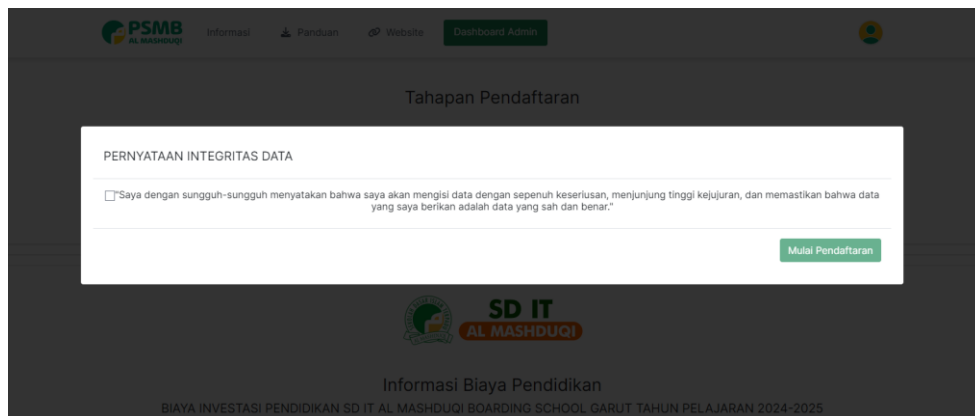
PSMB
AL MASHDUQI

Informasi

Panduan

Website

Dashboard Admin

Tahapan Pendaftaran

PERNYATAAN INTEGRITAS DATA

"Saya dengan sungguh-sungguh menyatakan bahwa saya akan mengisi data dengan sepenuh keseriusan, menjunjung tinggi kejujuran, dan memastikan bahwa data yang saya berikan adalah data yang sah dan benar."

Mulai Pendaftaran

SD IT
AL MASHDUQI

Informasi Biaya Pendidikan

BIAYA INVESTASI PENDIDIKAN SD IT AL MASHDUQI BOARDING SCHOOL GARUT TAHUN PELAJARAN 2024-2025